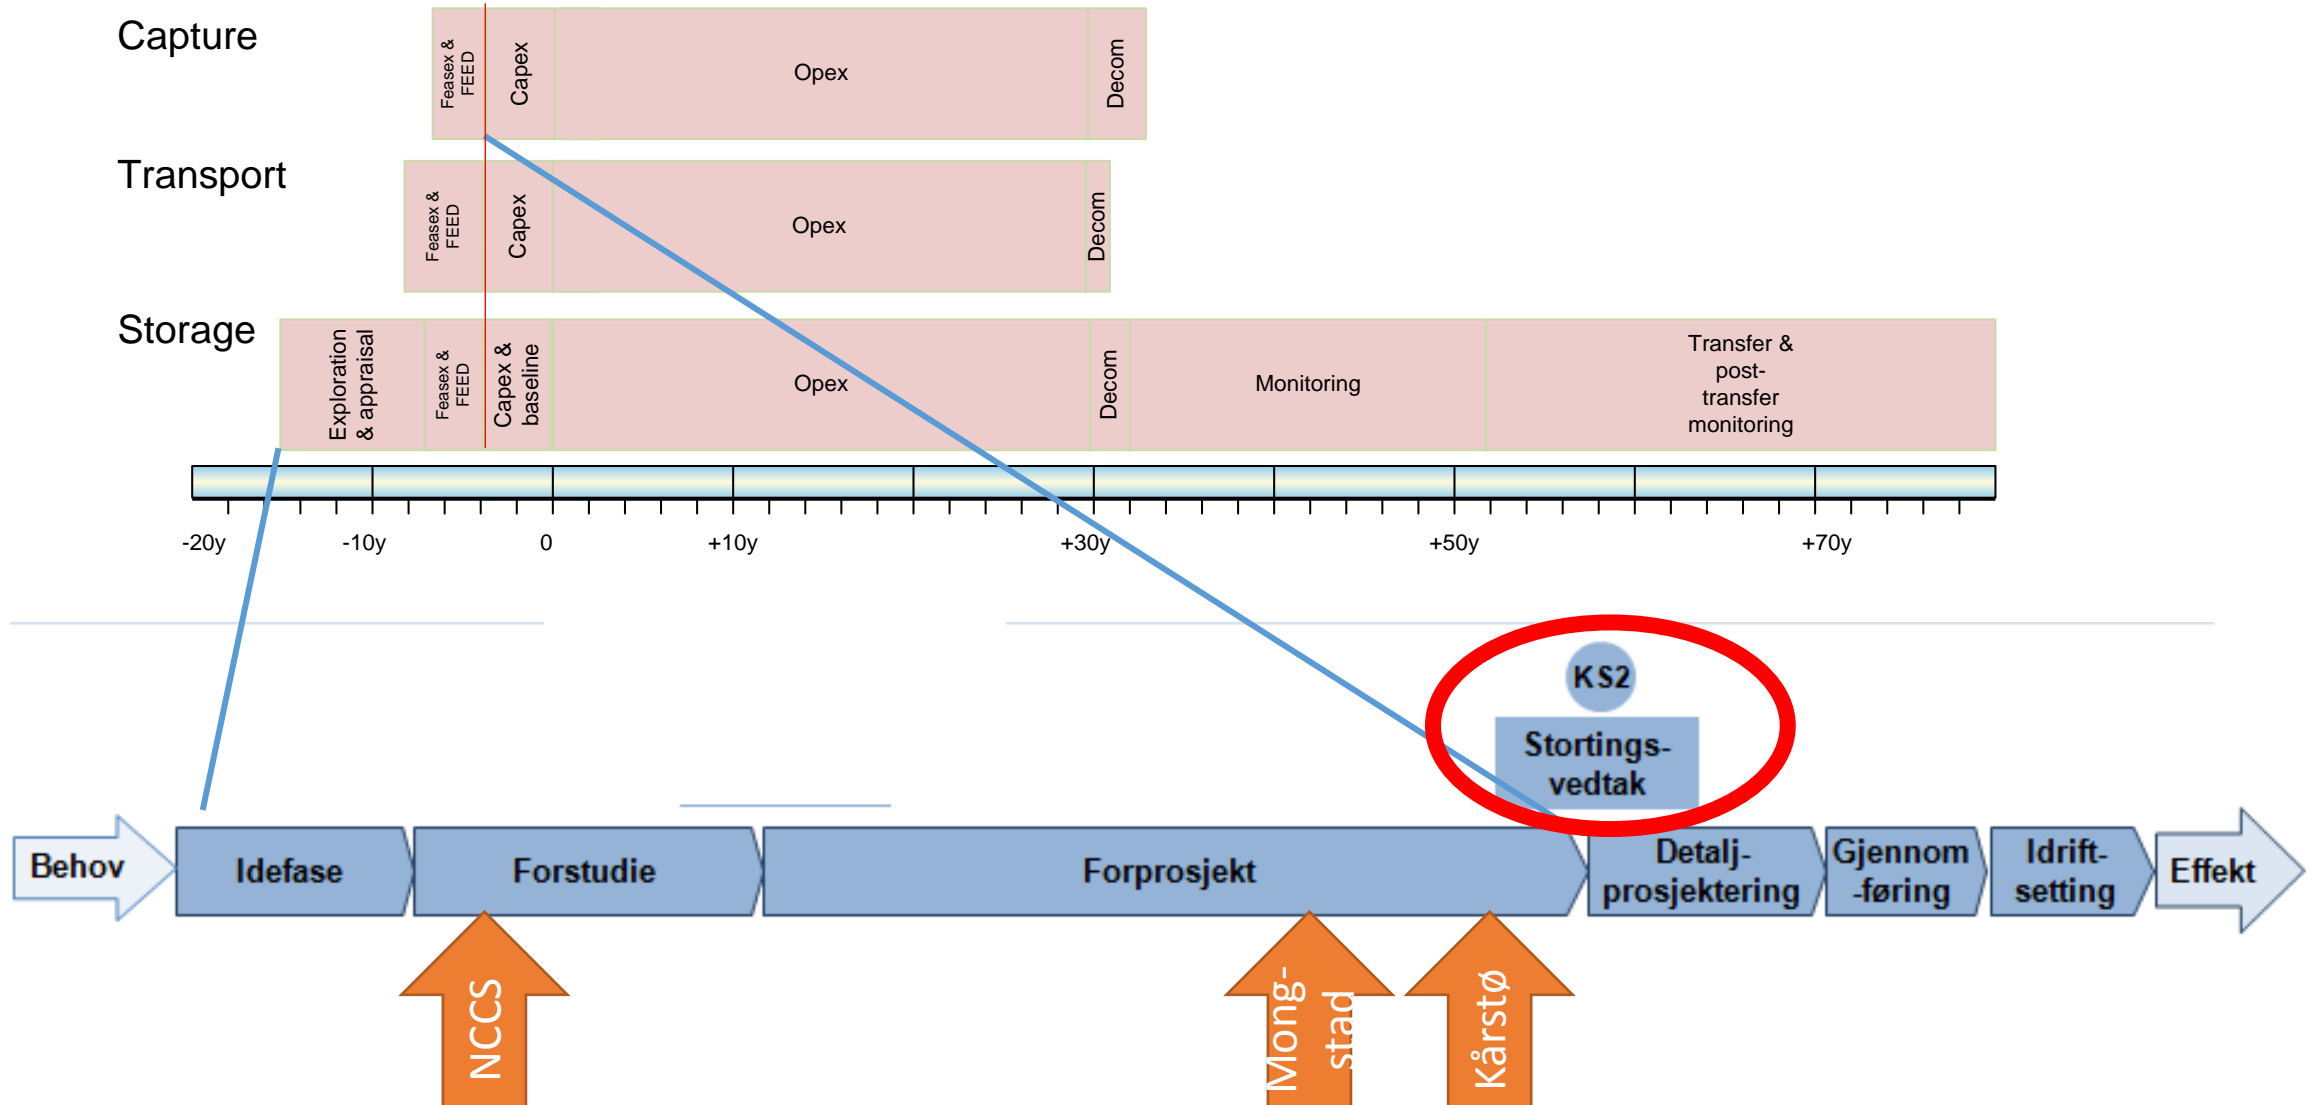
Capture

Feasex & FEED

Capex

Opex

Decom

Transport

Feasex & FEED

Capex

Opex

Decom

Storage

Exploration & appraisal

Feasex & FEED

Capex & baseline

Opex

Decom

Monitoring

Transfer & post-transfer monitoring

-20y

-10y

0

+10y

+30y

+50y

+70y

KS2

Stortings-vedtak

Behov

Idefase

Forstudie

Forprosjekt

Detalj-prosjektering

Gjennom-føring

Idrift-setting

Effekt

NCCS

Mong-stad

Kårstø